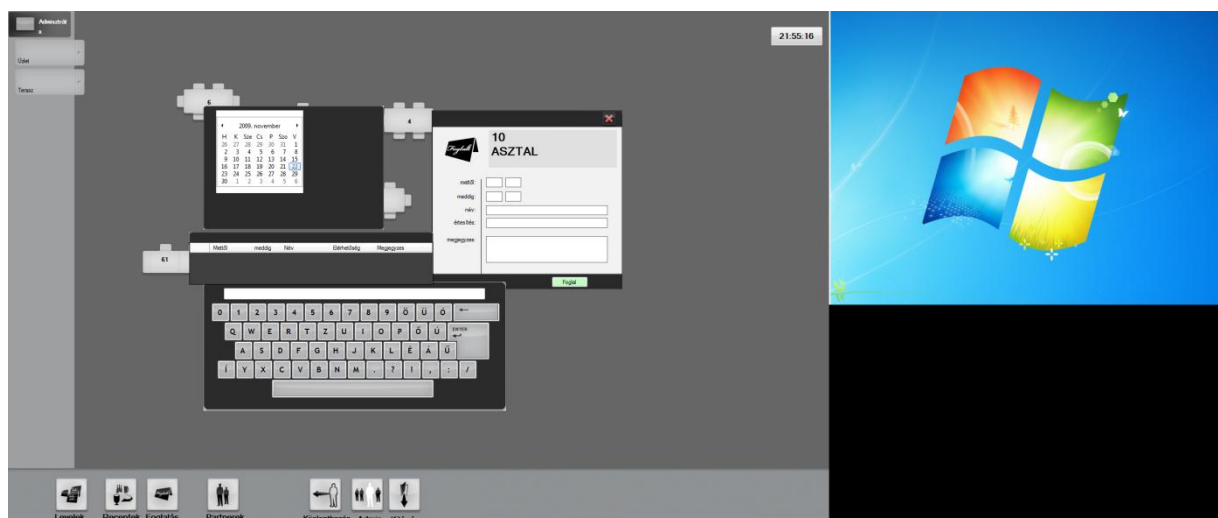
Adminisztrátor

Üzlet

Terasz

21:55:16

6

4

61

2009. november

| H | K | Sze | Cs | P | Szo | V |
|---|---|---|---|---|---|---|
| 26 | 27 | 28 | 29 | 30 | 31 | 1 |
| 2 | 3 | 4 | 5 | 6 | 7 | 8 |
| 9 | 10 | 11 | 12 | 13 | 14 | 15 |
| 16 | 17 | 18 | 19 | 20 | 21 | 22 |
| 23 | 24 | 25 | 26 | 27 | 28 | 29 |
| 30 | 1 | 2 | 3 | 4 | 5 | 6 |

10
ASZTAL

Foglalt

mettől
meddig
név
értesítés
megjegyzés

Foglal

Mettől meddig Név Elérhetőség Megjegyzés

0 1 2 3 4 5 6 7 8 9 Ö Ü Ó
Q W E R T Z U I O P Ő Ú ENTER
A S D F G H J K L É Á Ű
Í Y X C V B N M . ? ! , : /

Lapok Receptek Foglalás Partnerek